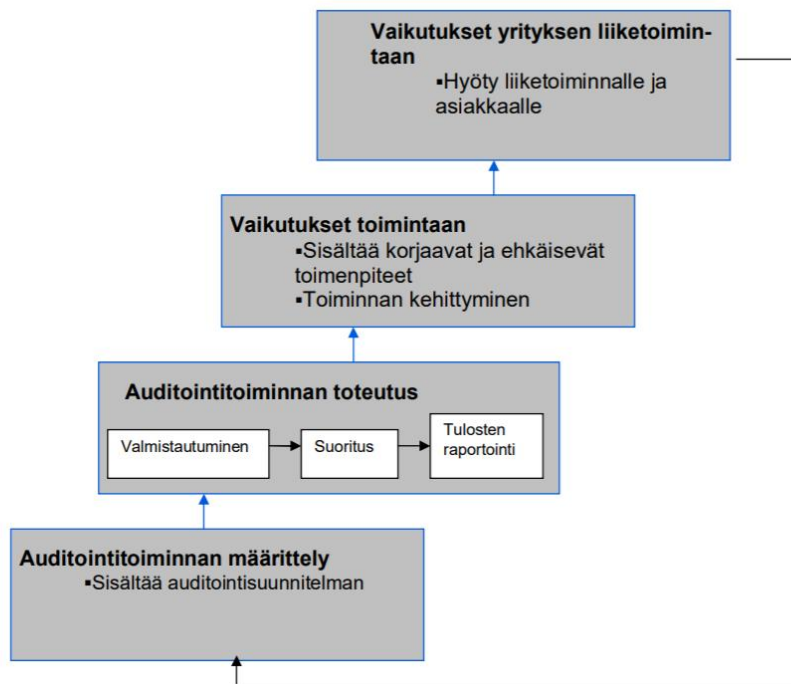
Vaikutukset yrityksen liiketoimintaan
▪Hyöty liiketoiminnalle ja asiakkaalle

Vaikutukset toimintaan
▪Sisältää korjaavat ja ehkäisevät toimenpiteet
▪Toiminnan kehittyminen

Auditointitoiminnan toteutus

Valmistautuminen

Suoritus

Tulosten raportointi

Auditointitoiminnan määrittely
▪Sisältää auditointisuunnitelman